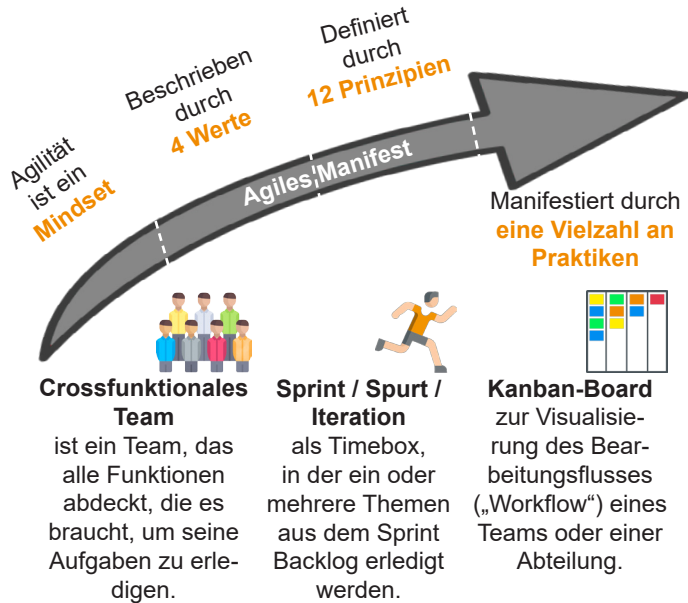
Agilität ist ein Mindset

Beschrieben durch 4 Werte

Definiert durch 12 Prinzipien

Agiles Manifest

Manifestiert durch eine Vielzahl an Praktiken

Crossfunktionales Team ist ein Team, das alle Funktionen abdeckt, die es braucht, um seine Aufgaben zu erledigen.

Sprint / Spurt / Iteration als Timebox, in der ein oder mehrere Themen aus dem Sprint Backlog erledigt werden.

Kanban-Board zur Visualisierung des Bearbeitungsflusses („Workflow") eines Teams oder einer Abteilung.